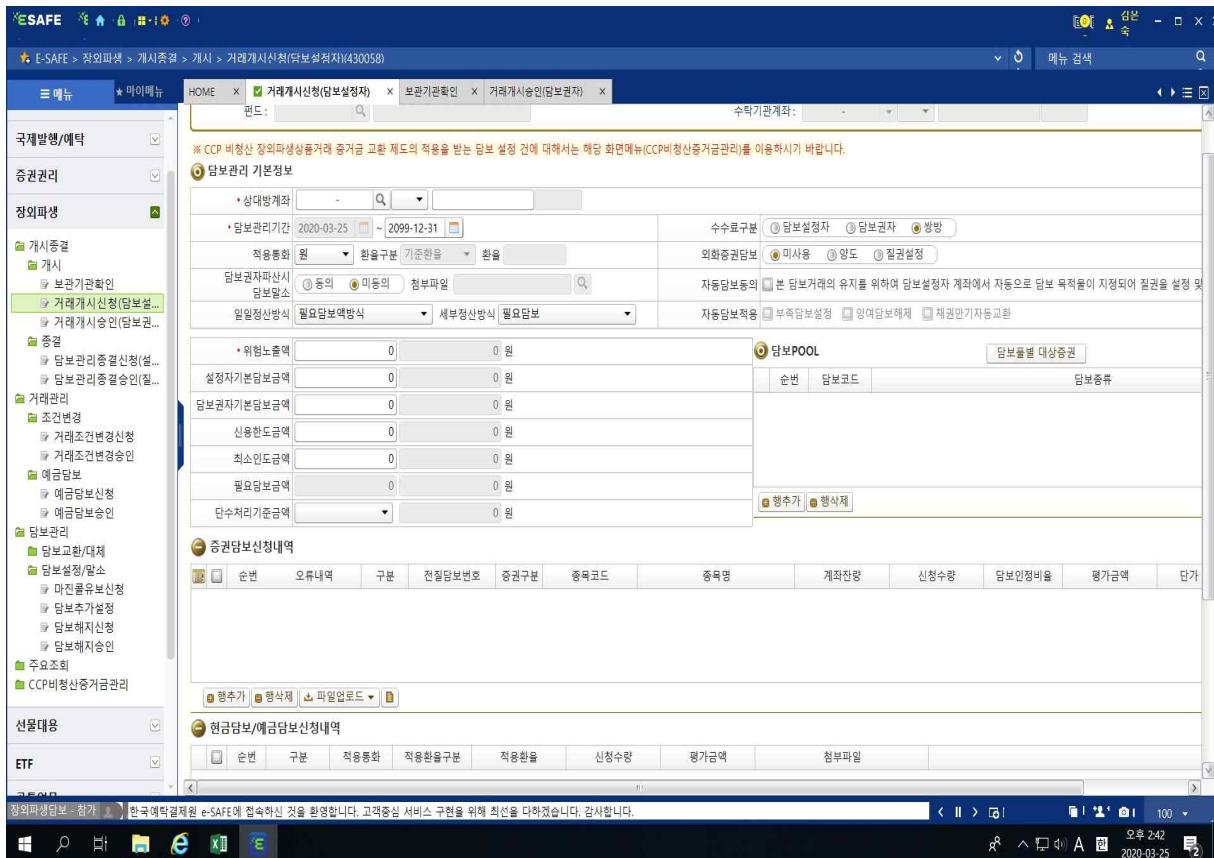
ESAFE

김은숙

E-SAFE > 장외파생 > 개시종결 > 개시 > 거래개시신청(담보설정자)(430058)

메뉴 검색

≡ 메뉴 ★ 마이메뉴

HOME × 거래개시신청(담보설정자) × 보관기관확인 × 거래개시승인(담보권자) ×

국제발행/예탁

증권권리

장외파생

개시종결
개시
보관기관확인
거래개시신청(담보설...
거래개시승인(담보권...
종결
담보관리종결신청(설...
담보관리종결승인(질...
거래관리
조건변경
거래조건변경신청
거래조건변경승인
예금담보
예금담보신청
예금담보승인
담보관리
담보교환/대체
담보설정/말소
마진콜유보신청
담보추가설정
담보해지신청
담보해지승인
주요조회
CCP비청산증거금관리

선물대용

ETF

펀드: 수탁기관계좌:

※ CCP 비청산 장외파생상품거래 증거금 교환 제도의 적용을 받는 담보 설정 건에 대해서는 해당 화면메뉴(CCP비청산증거금관리)를 이용하시기 바랍니다.

담보관리 기본정보

• 상대방계좌 -

• 담보관리기간 2020-03-25 ~ 2099-12-31

수수료구분 담보설정자 담보권자 쌍방

적용통화 원 환율구분 기준환율 환율

외화증권담보 미사용 양도 질권설정

담보권자파산시 담보말소 동의 미동의 첨부파일

자동담보동의 본 담보거래의 유지를 위하여 담보설정자 계좌에서 자동으로 담보 목적물이 지정되어 질권을 설정 및

일일정산방식 필요담보액방식 세부정산방식 필요담보

자동담보적용 부족담보설정 잉여담보해제 채권만기자동교환

| | | |
|---|---|---|
| • 위험노출액 | 0 | 0 원 |
| 설정자기본담보금액 | 0 | 0 원 |
| 담보권자기본담보금액 | 0 | 0 원 |
| 신용한도금액 | 0 | 0 원 |
| 최소인도금액 | 0 | 0 원 |
| 필요담보금액 | 0 | 0 원 |
| 단수처리기준금액 | | 0 원 |

담보POOL 담보물별 대상증권

| 순번 | 담보코드 | 담보종류 |
|---|---|---|

행추가 행삭제

증권담보신청내역

| 순번 | 오류내역 | 구분 | 전질담보번호 | 증권구분 | 종목코드 | 종목명 | 계좌잔량 | 신청수량 | 담보인정비율 | 평가금액 | 단가 |
|---|---|---|---|---|---|---|---|---|---|---|---|

행추가 행삭제 파일업로드

현금담보/예금담보신청내역

| 순번 | 구분 | 적용통화 | 적용환율구분 | 적용환율 | 신청수량 | 평가금액 | 첨부파일 |
|---|---|---|---|---|---|---|---|

장외파생담보 - 참가 한국예탁결제원 e-SAFE에 접속하신 것을 환영합니다. 고객중심 서비스 구현을 위해 최선을 다하겠습니다. 감사합니다.

100

오후 2:42 2020-03-25